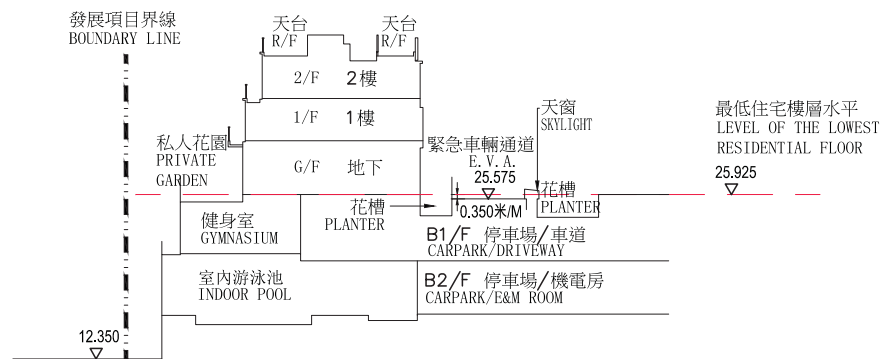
發展項目界線
BOUNDARY LINE

天台
R/F

天台
R/F

2/F 2樓

1/F 1樓

G/F 地下

私人花園
PRIVATE
GARDEN

緊急車輛通道
E.V.A.
25.575

天窗
SKYLIGHT

花槽
PLANTER

最低住宅樓層水平
LEVEL OF THE LOWEST
RESIDENTIAL FLOOR
25.925

花槽
PLANTER

0.350米/M

健身室
GYMNASIUM

B1/F 停車場/車道
CARPARK/DRIVEWAY

室內游泳池
INDOOR POOL

B2/F 停車場/機電房
CARPARK/E&M ROOM

12.350